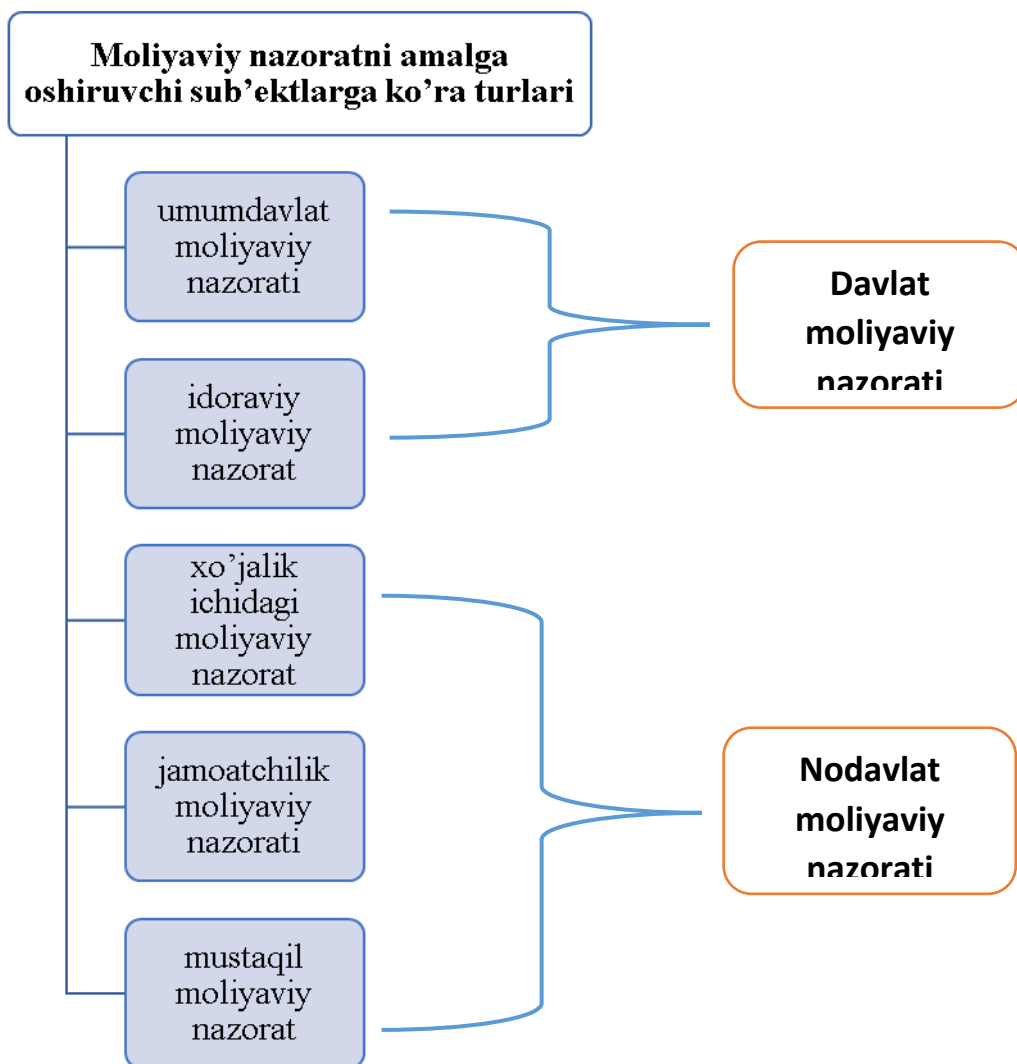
Moliyaviy nazoratni amalga oshiruvchi sub'ektlarga ko'ra turlari

umumdavlat moliyaviy nazorati

idoraviy moliyaviy nazorat

Davlat moliyaviy nazorati

xo'jalik ichidagi moliyaviy nazorat

jamoatchilik moliyaviy nazorati

mustaqil moliyaviy nazorat

Nodavlat moliyaviy nazorati